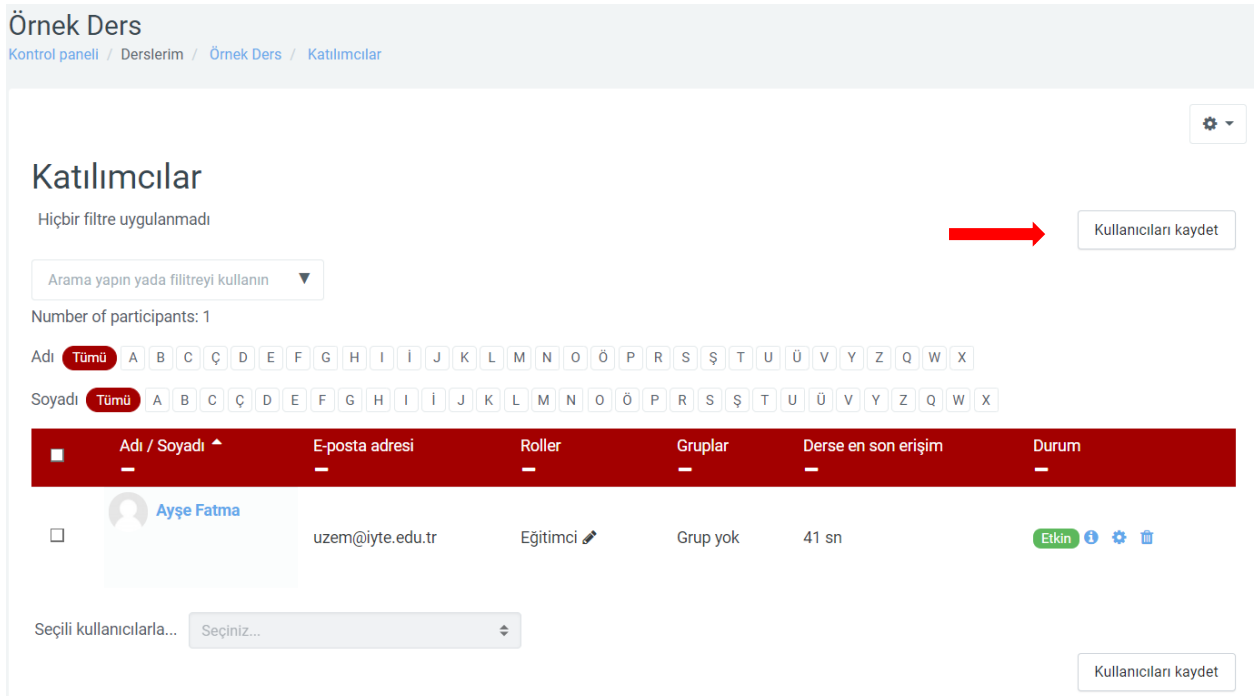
Örnek Ders

Kontrol paneli / Derslerim / Örnek Ders / Katılımcılar

Katılımcılar

Hiçbir filtre uygulanmadı

Kullanıcıları kaydet

Arama yapın yada filitreyi kullanın ▼

Number of participants: 1

Adı Tümü A B C Ç D E F G H I İ J K L M N O Ö P R S Ş T U Ü V Y Z Q W X

Soyadı Tümü A B C Ç D E F G H I İ J K L M N O Ö P R S Ş T U Ü V Y Z Q W X

| | Adı / Soyadı | E-posta adresi | Roller | Gruplar | Derse en son erişim | Durum |
|---|---|---|---|---|---|---|
| | Ayşe Fatma | uzem@iyte.edu.tr | Eğitimci | Grup yok | 41 sn | Etkin |

Seçili kullanıcılarla... Seçiniz...

Kullanıcıları kaydet